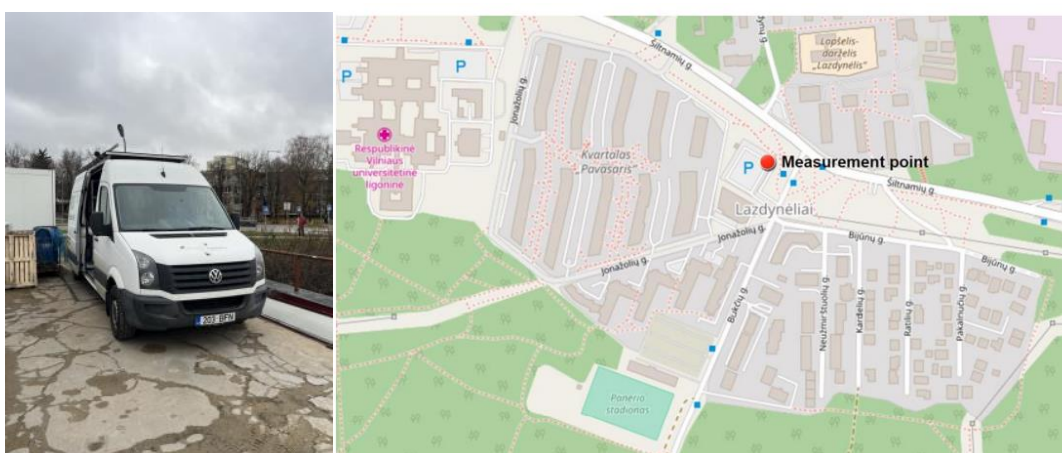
203 BFN

P
P
Respublikinė Vilniaus universitetinė ligoninė
Jonažolių g.
Šiltnamių g.
Lopšelis-darželis "Lazdynėlis"
Kvartalas "Pavasaris"
P
Measurement point
Šiltnamių g.
Lazdynėliai
Jonažolių g.
Jonažolių g.
Bijūnų g.
Bijūnų g.
Bukčių g.
Neužmirštuolių g.
Kardelių g.
Ratilių g.
Pakalnučių g.
Panerio stadionas